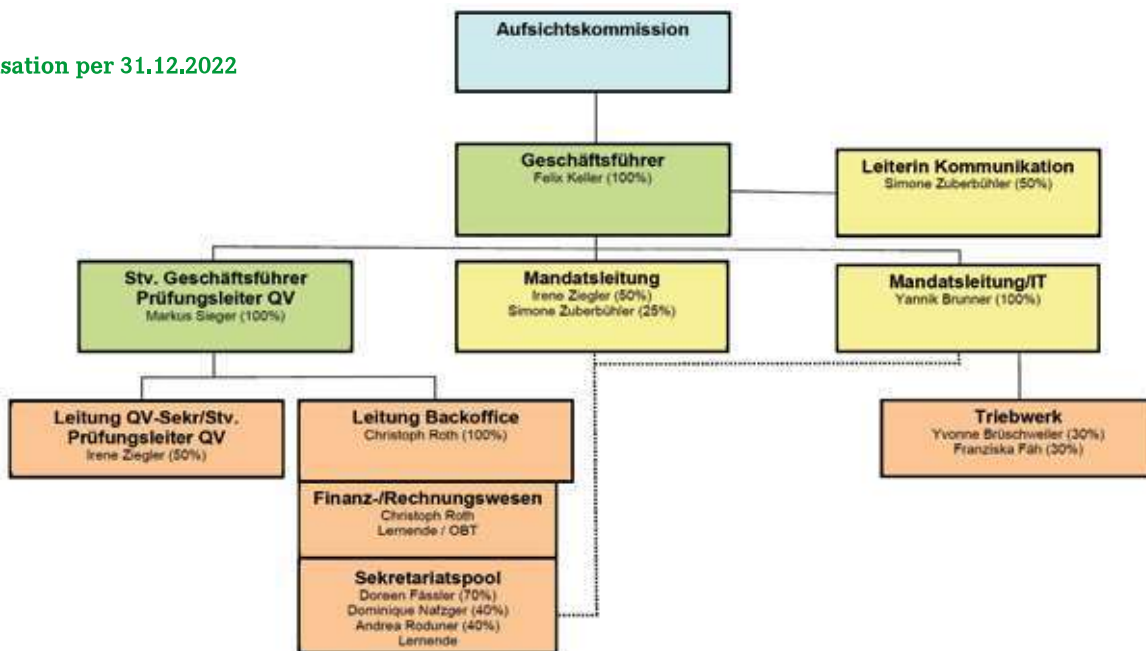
sation per 31.12.2022

Aufsichtskommission

Geschäftsführer
Felix Keller (100%)

Leiterin Kommunikation
Simone Zuberbühler (50%)

Stv. Geschäftsführer Prüfungsleiter QV
Markus Sieger (100%)

Mandatsleitung
Irene Ziegler (50%)
Simone Zuberbühler (25%)

Mandatsleitung/IT
Yannik Brunner (100%)

Leitung QV-Sekr/Stv. Prüfungsleiter QV
Irene Ziegler (50%)

Leitung Backoffice
Christoph Roth (100%)

Triebwerk
Yvonne Brüschweiler (30%)
Franziska Fäh (30%)

Finanz-/Rechnungswesen
Christoph Roth
Lernende / OBT

Sekretariatspool
Doreen Fässler (70%)
Dominique Nafzger (40%)
Andrea Roduner (40%)
Lernende